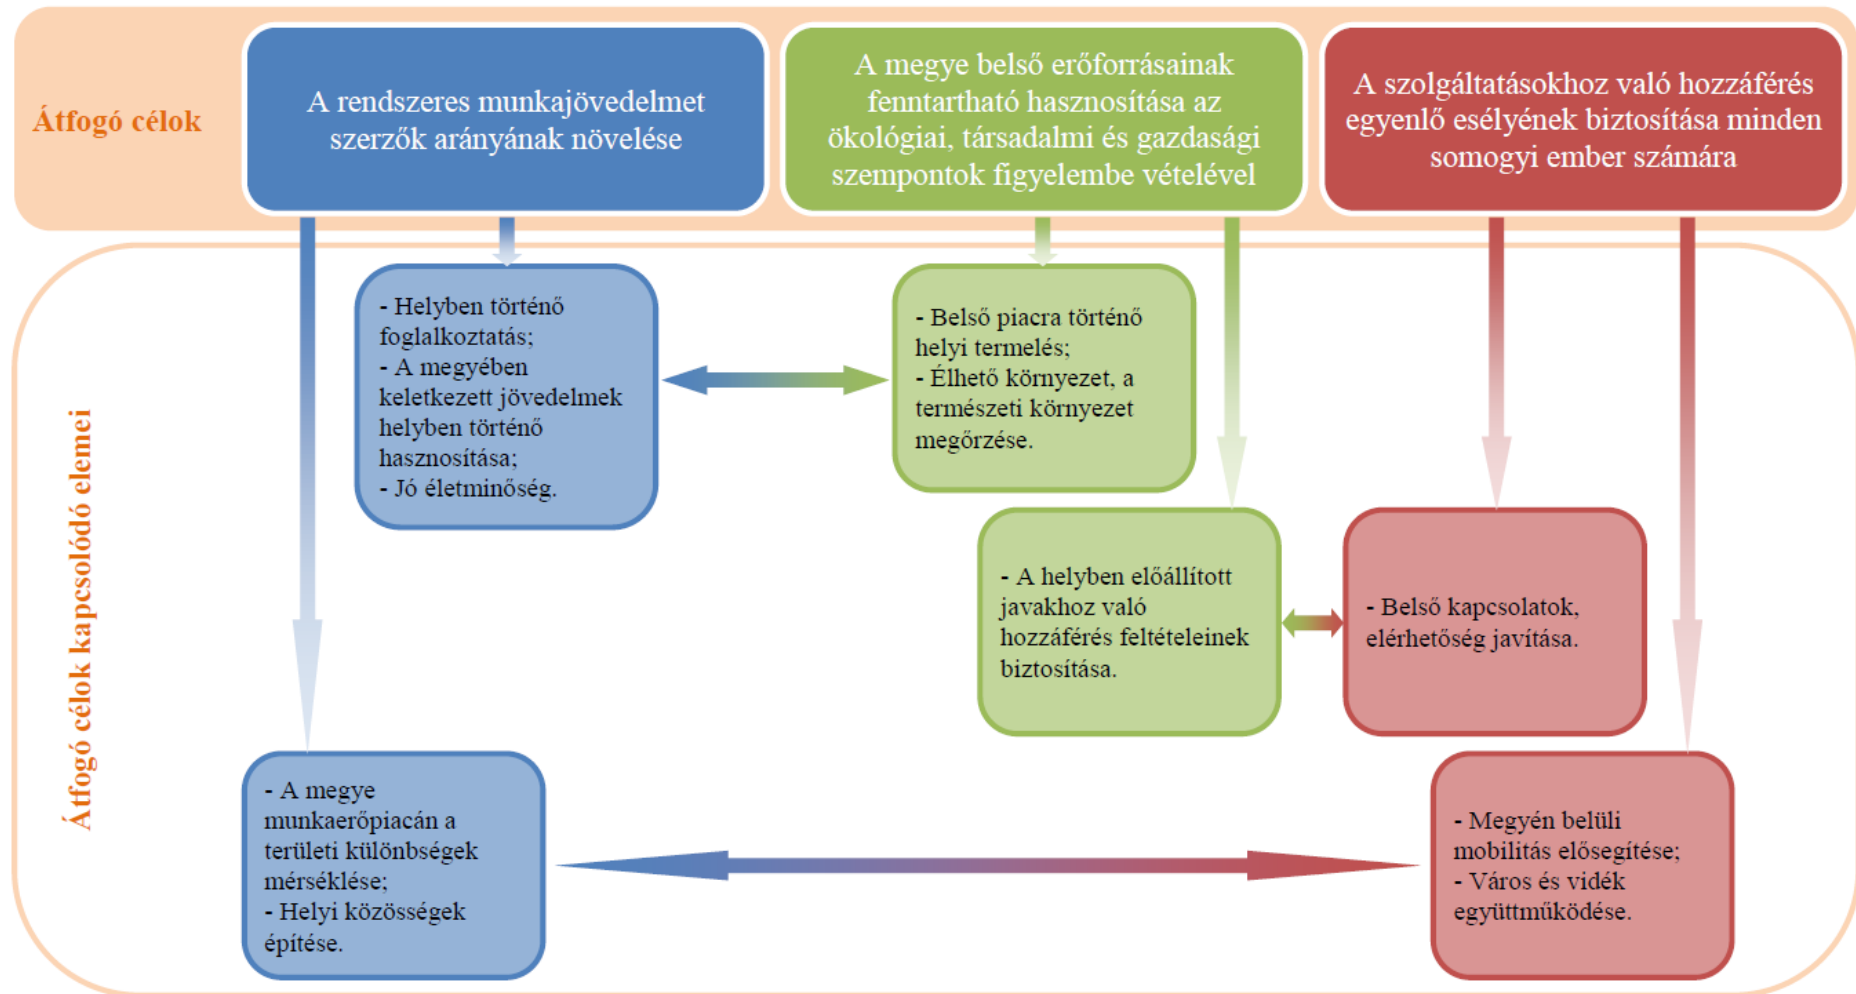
Átfogó célok

A rendszeres munkajövedelmet szerzők arányának növelése

A megye belső erőforrásainak fenntartható hasznosítása az ökológiai, társadalmi és gazdasági szempontok figyelembe vételével

A szolgáltatásokhoz való hozzáférés egyenlő esélyének biztosítása minden somogyi ember számára

Átfogó célok kapcsolódó elemei

- Helyben történő foglalkoztatás;
- A megyében keletkezett jövedelmek helyben történő hasznosítása;
- Jó életminőség.

- Belső piacra történő helyi termelés;
- Élhető környezet, a természeti környezet megőrzése.

- A helyben előállított javakhoz való hozzáférés feltételeinek biztosítása.

- Belső kapcsolatok, elérhetőség javítása.

- A megye munkaerőpiacán a területi különbségek mérséklése;
- Helyi közösségek építése.

- Megyén belüli mobilitás elősegítése;
- Város és vidék együttműködése.